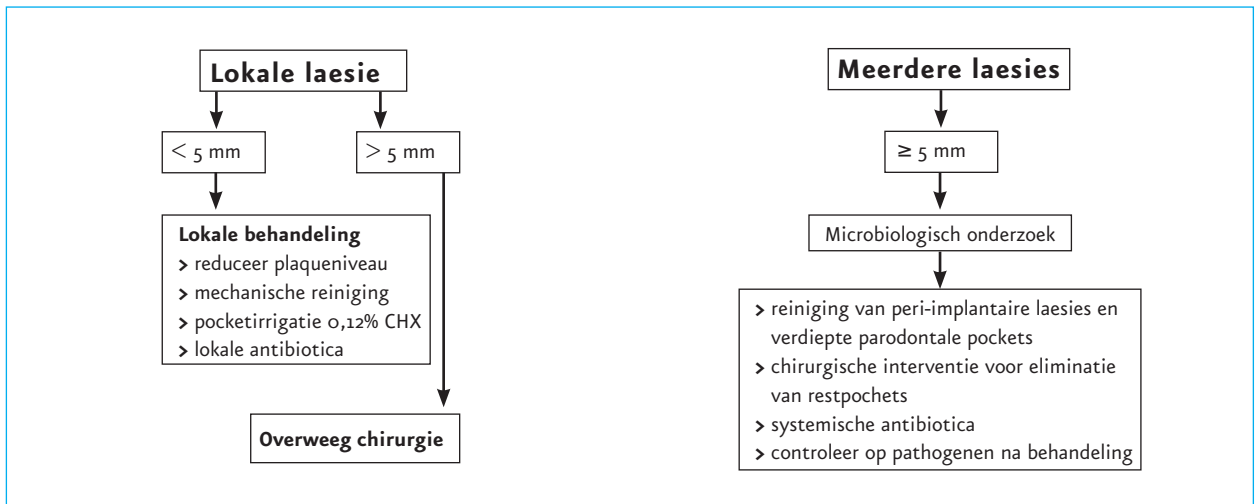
Lokale laesie

< 5 mm

> 5 mm

Lokale behandeling
> reduceer plaqueniveau
> mechanische reiniging
> pocketirrigatie 0,12% CHX
> lokale antibiotica

Overweeg chirurgie

Meerdere laesies

≥ 5 mm

Microbiologisch onderzoek

> reiniging van peri-implantaire laesies en verdiepte parodontale pockets
> chirurgische interventie voor eliminatie van restpochets
> systemische antibiotica
> controleer op pathogenen na behandeling